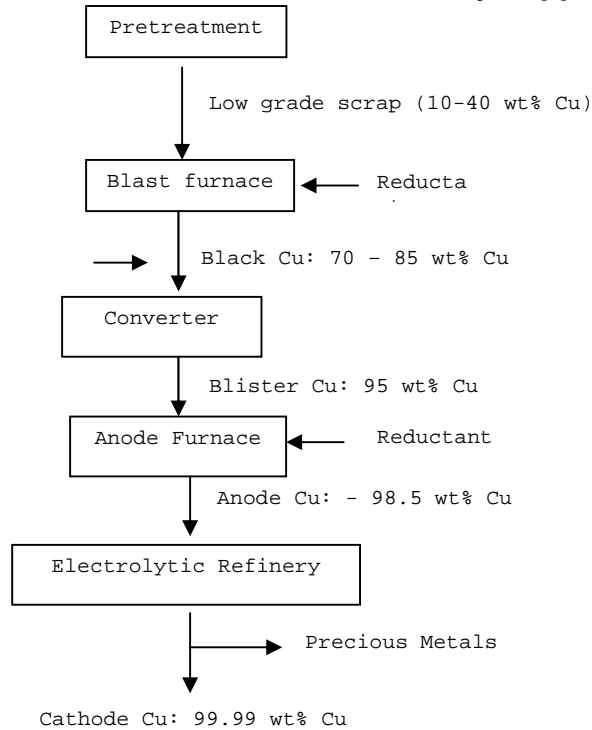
Pretreatment

Low grade scrap (10-40 wt% Cu)

Blast furnace

Reducta

Black Cu: 70 – 85 wt% Cu

Converter

Blister Cu: 95 wt% Cu

Anode Furnace

Reductant

Anode Cu: - 98.5 wt% Cu

Electrolytic Refinery

Precious Metals

Cathode Cu: 99.99 wt% Cu